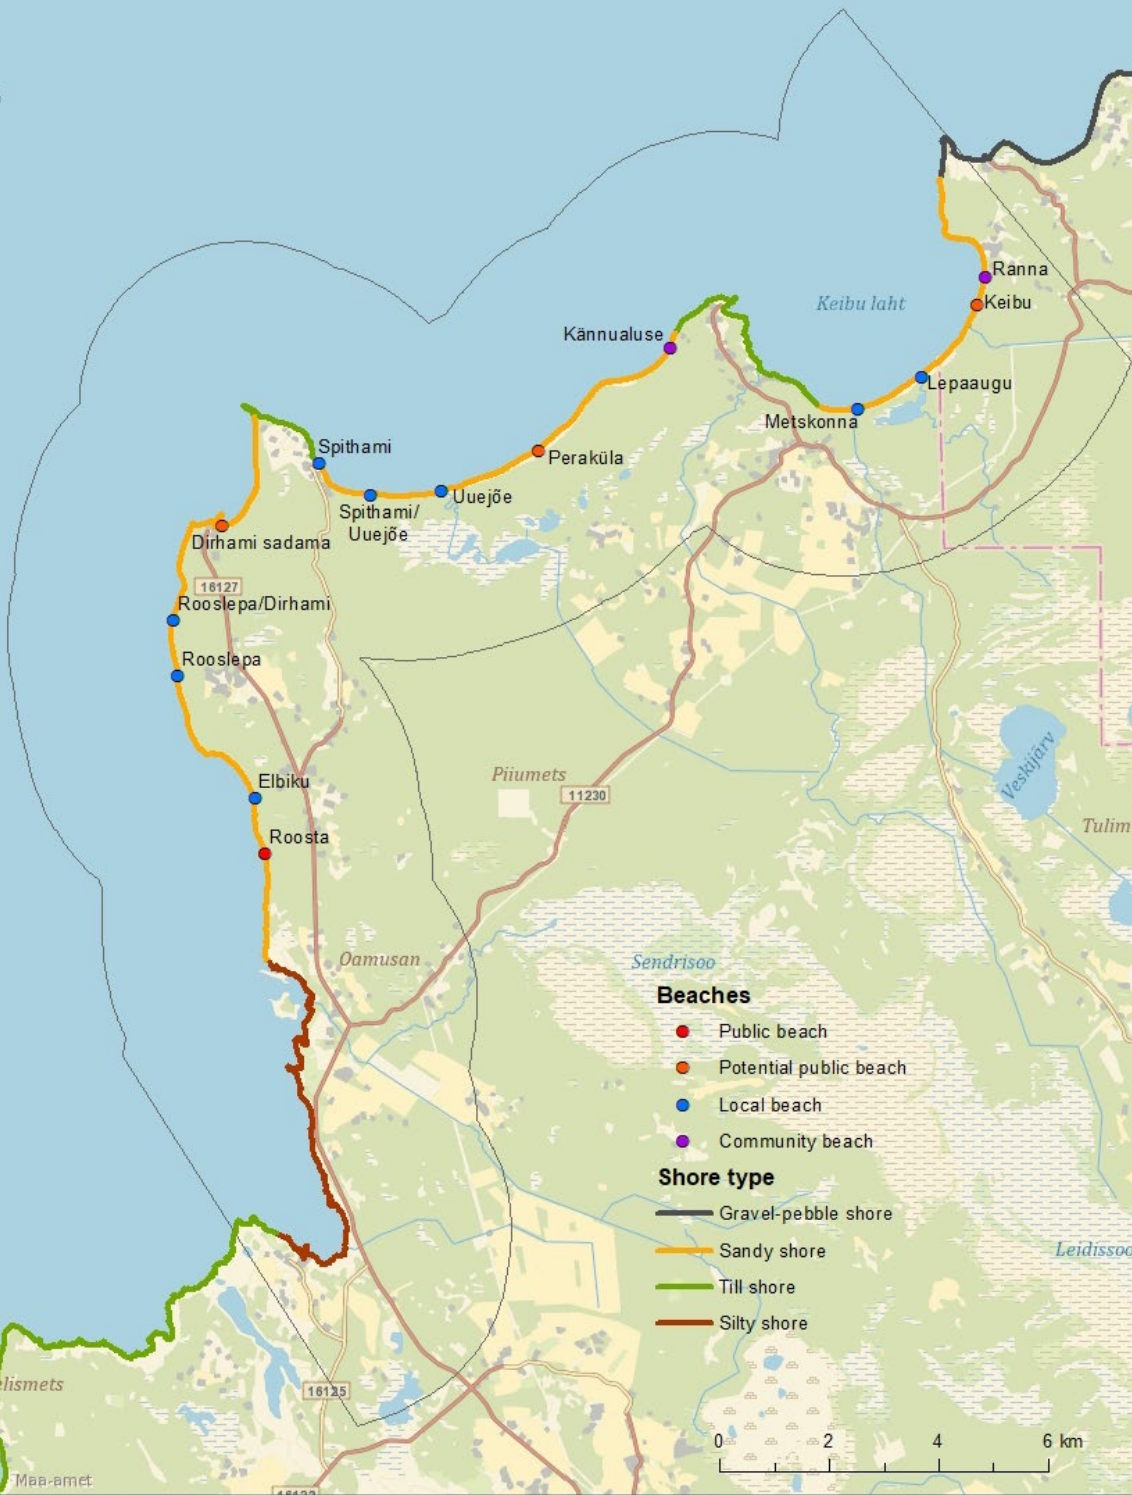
Keibu laht
Ranna
Keibu
Kännualuse
Lepaaugu
Metskonna
Spithami
Peraküla
Uuejõe
Spithami/ Uuejõe
Dirhami sadama
16127
Rooslepa/Dirhami
Rooslepa
Piiumets
11230
Veskijärv
Tulim
Elbiku
Roosta
Oamusan
Sendrisoo
Beaches
Public beach
Potential public beach
Local beach
Community beach
Shore type
Gravel-pebble shore
Sandy shore
Till shore
Silty shore
Leidissoo
elismets
16125
Maa-amet
16122
0
2
4
6 km